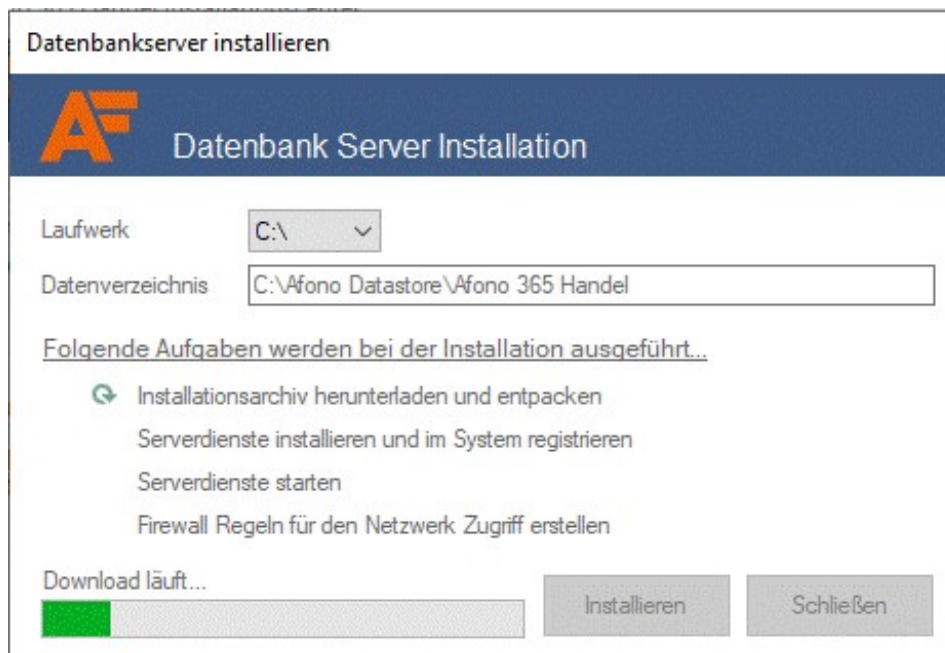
Datenbankserver installieren

AF

Datenbank Server Installation

Laufwerk C:\

Datenverzeichnis C:\Afono Datastore\Afono 365 Handel

Folgende Aufgaben werden bei der Installation ausgeführt...

Installationsarchiv herunterladen und entpacken

Serverdienste installieren und im System registrieren

Serverdienste starten

Firewall Regeln für den Netzwerk Zugriff erstellen

Download läuft...

Installieren

Schließen